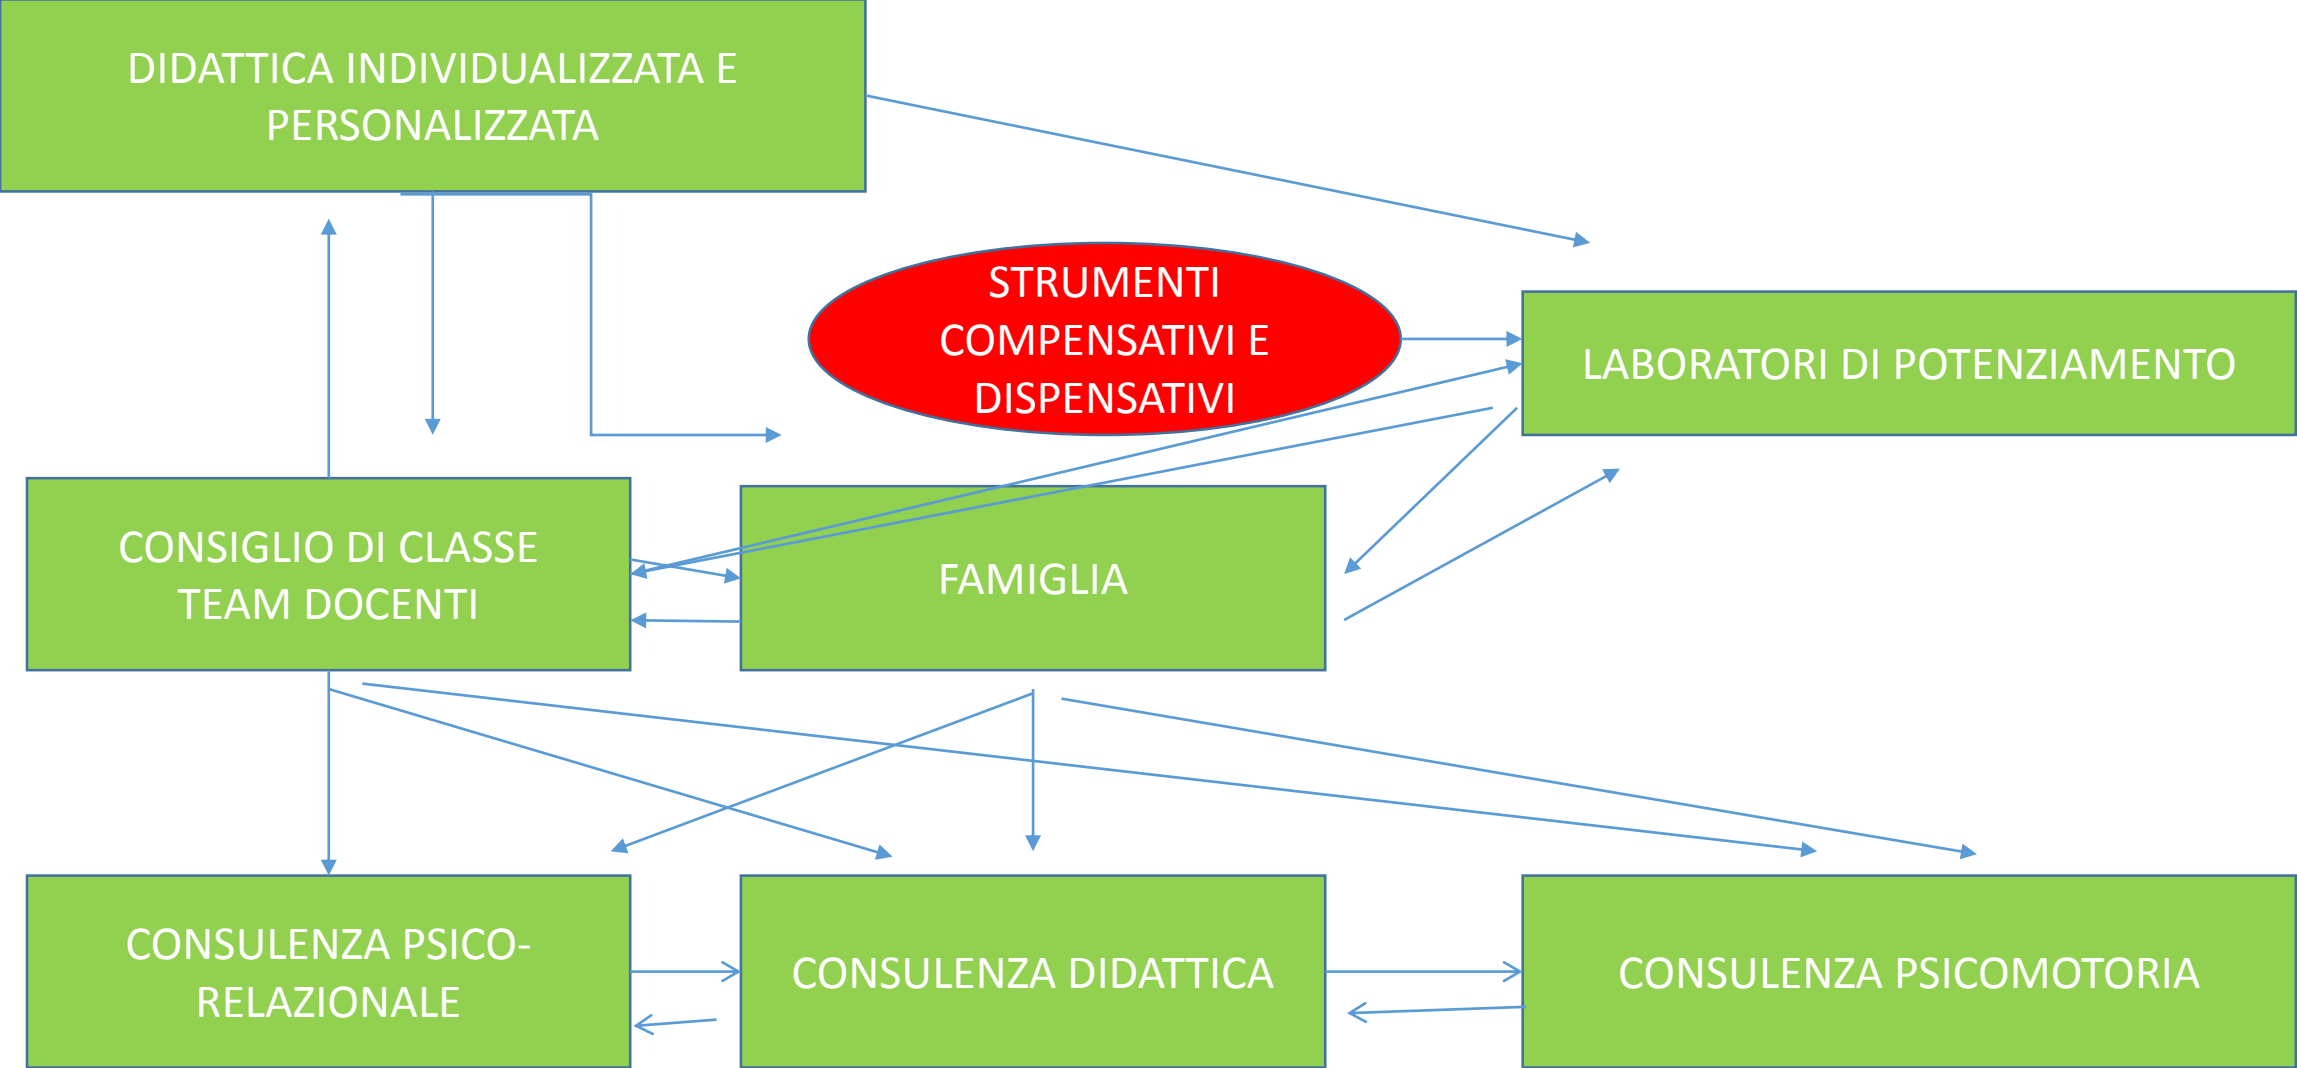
DIDATTICA INDIVIDUALIZZATA E PERSONALIZZATA

STRUMENTI COMPENSATIVI E DISPENSATIVI

LABORATORI DI POTENZIAMENTO

CONSIGLIO DI CLASSE
TEAM DOCENTI

FAMIGLIA

CONSULENZA PSICO-RELAZIONALE

CONSULENZA DIDATTICA

CONSULENZA PSICOMOTORIA